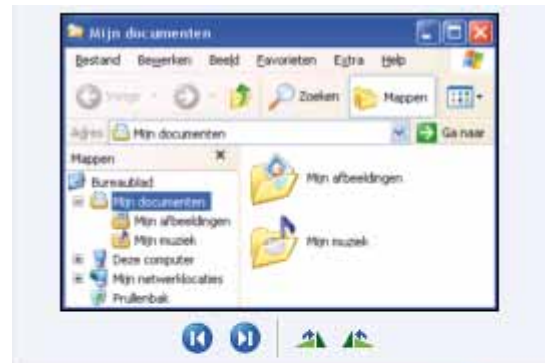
Mijn documenten

Bestand Bewerken Beeld Favorieten Extra Help

Vorige Zoeken Mappen

Adres Mijn documenten Ga naar

Mappen ×

Bureaublad
Mijn documenten
Mijn afbeeldingen
Mijn muziek
Deze computer
Mijn netwerklocaties
Prullenbak

Mijn afbeeldingen

Mijn muziek